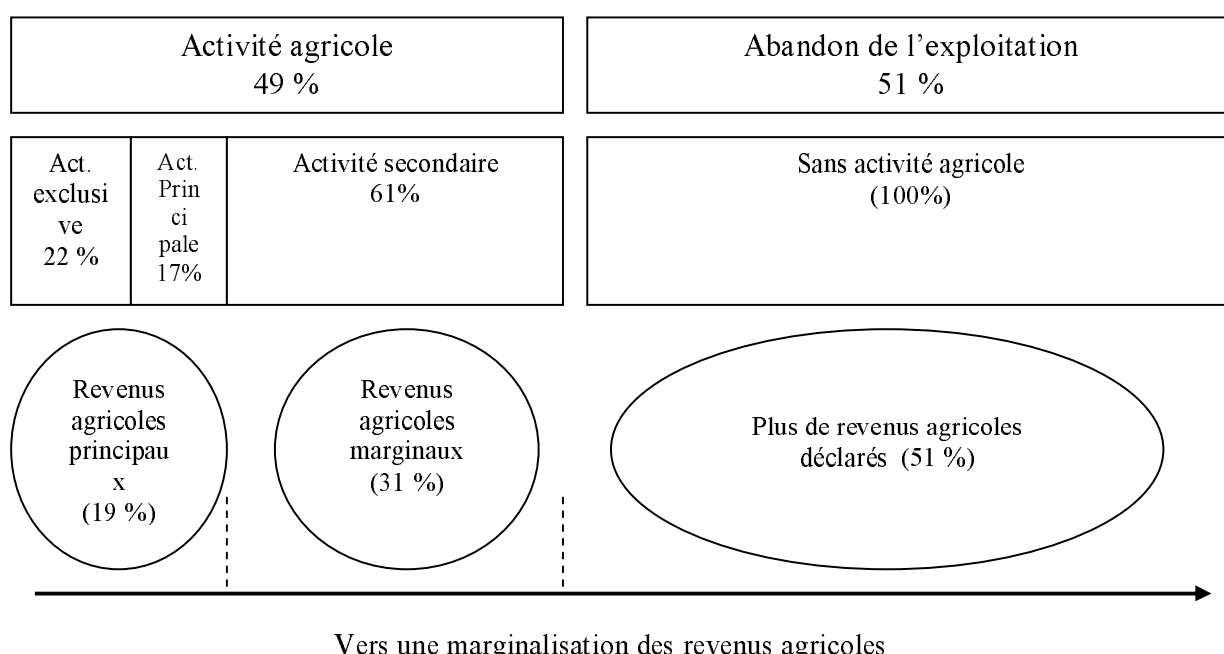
Activité agricole
49 %

Abandon de l'exploitation
51 %

Act. exclusive
22 %

Act. Principale
17%

Activité secondaire
61%

Sans activité agricole
(100%)

Revenus agricoles principaux
(19 %)

Revenus agricoles marginaux
(31 %)

Plus de revenus agricoles déclarés (51 %)

Vers une marginalisation des revenus agricoles